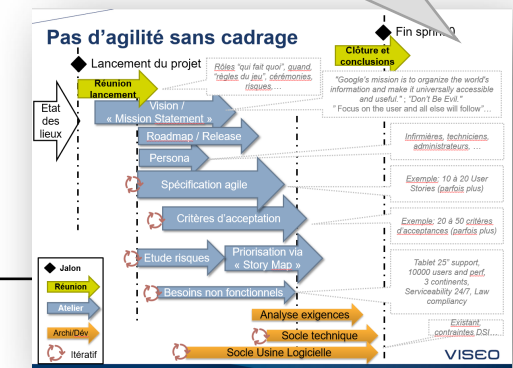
Pas d'agilité sans cadrage

Lancement du projet

Fin sprint 0

Rôles "qui fait quoi", quand, "règles du jeu", cérémonies, risques,…

Clôture et conclusions

Réunion lancement

"Google's mission is to organize the world's information and make it universally accessible and useful." ; "Don't Be Evil." " Focus on the user and all else will follow"…

Etat des lieux

Vision / « Mission Statement »

Roadmap / Release

Infirmières, techniciens, administrateurs, …

Persona

Spécification agile

Exemple: 10 à 20 User Stories (parfois plus)

Critères d'acceptation

Exemple: 20 à 50 critères d'acceptances (parfois plus)

Etude risques

Priorisation via « Story Map »

Tablet 25" support, 10000 users and perf, 3 continents, Serviceability 24/7, Law compliancy

Jalon

Réunion

Atelier

Besoins non fonctionnels

Analyse exigences

Archi/Dév

Socle technique

Existant, contraintes DSI…

Itératif

Socle Usine Logicielle

VISEO